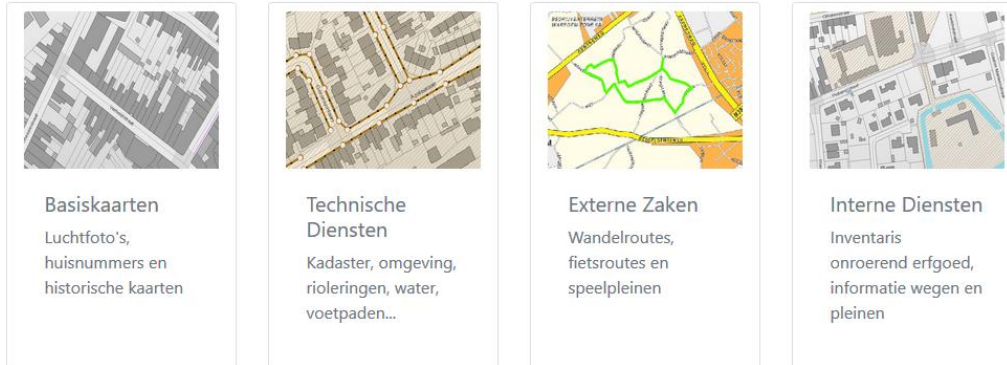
Basiskaarten

Luchtfoto's, huisnummers en historische kaarten

Technische Diensten

Kadaster, omgeving, rioleringen, water, voetpaden...

Externe Zaken

Wandelroutes, fietsroutes en speelpleinen

Interne Diensten

Inventaris onroerend erfgoed, informatie wegen en pleinen